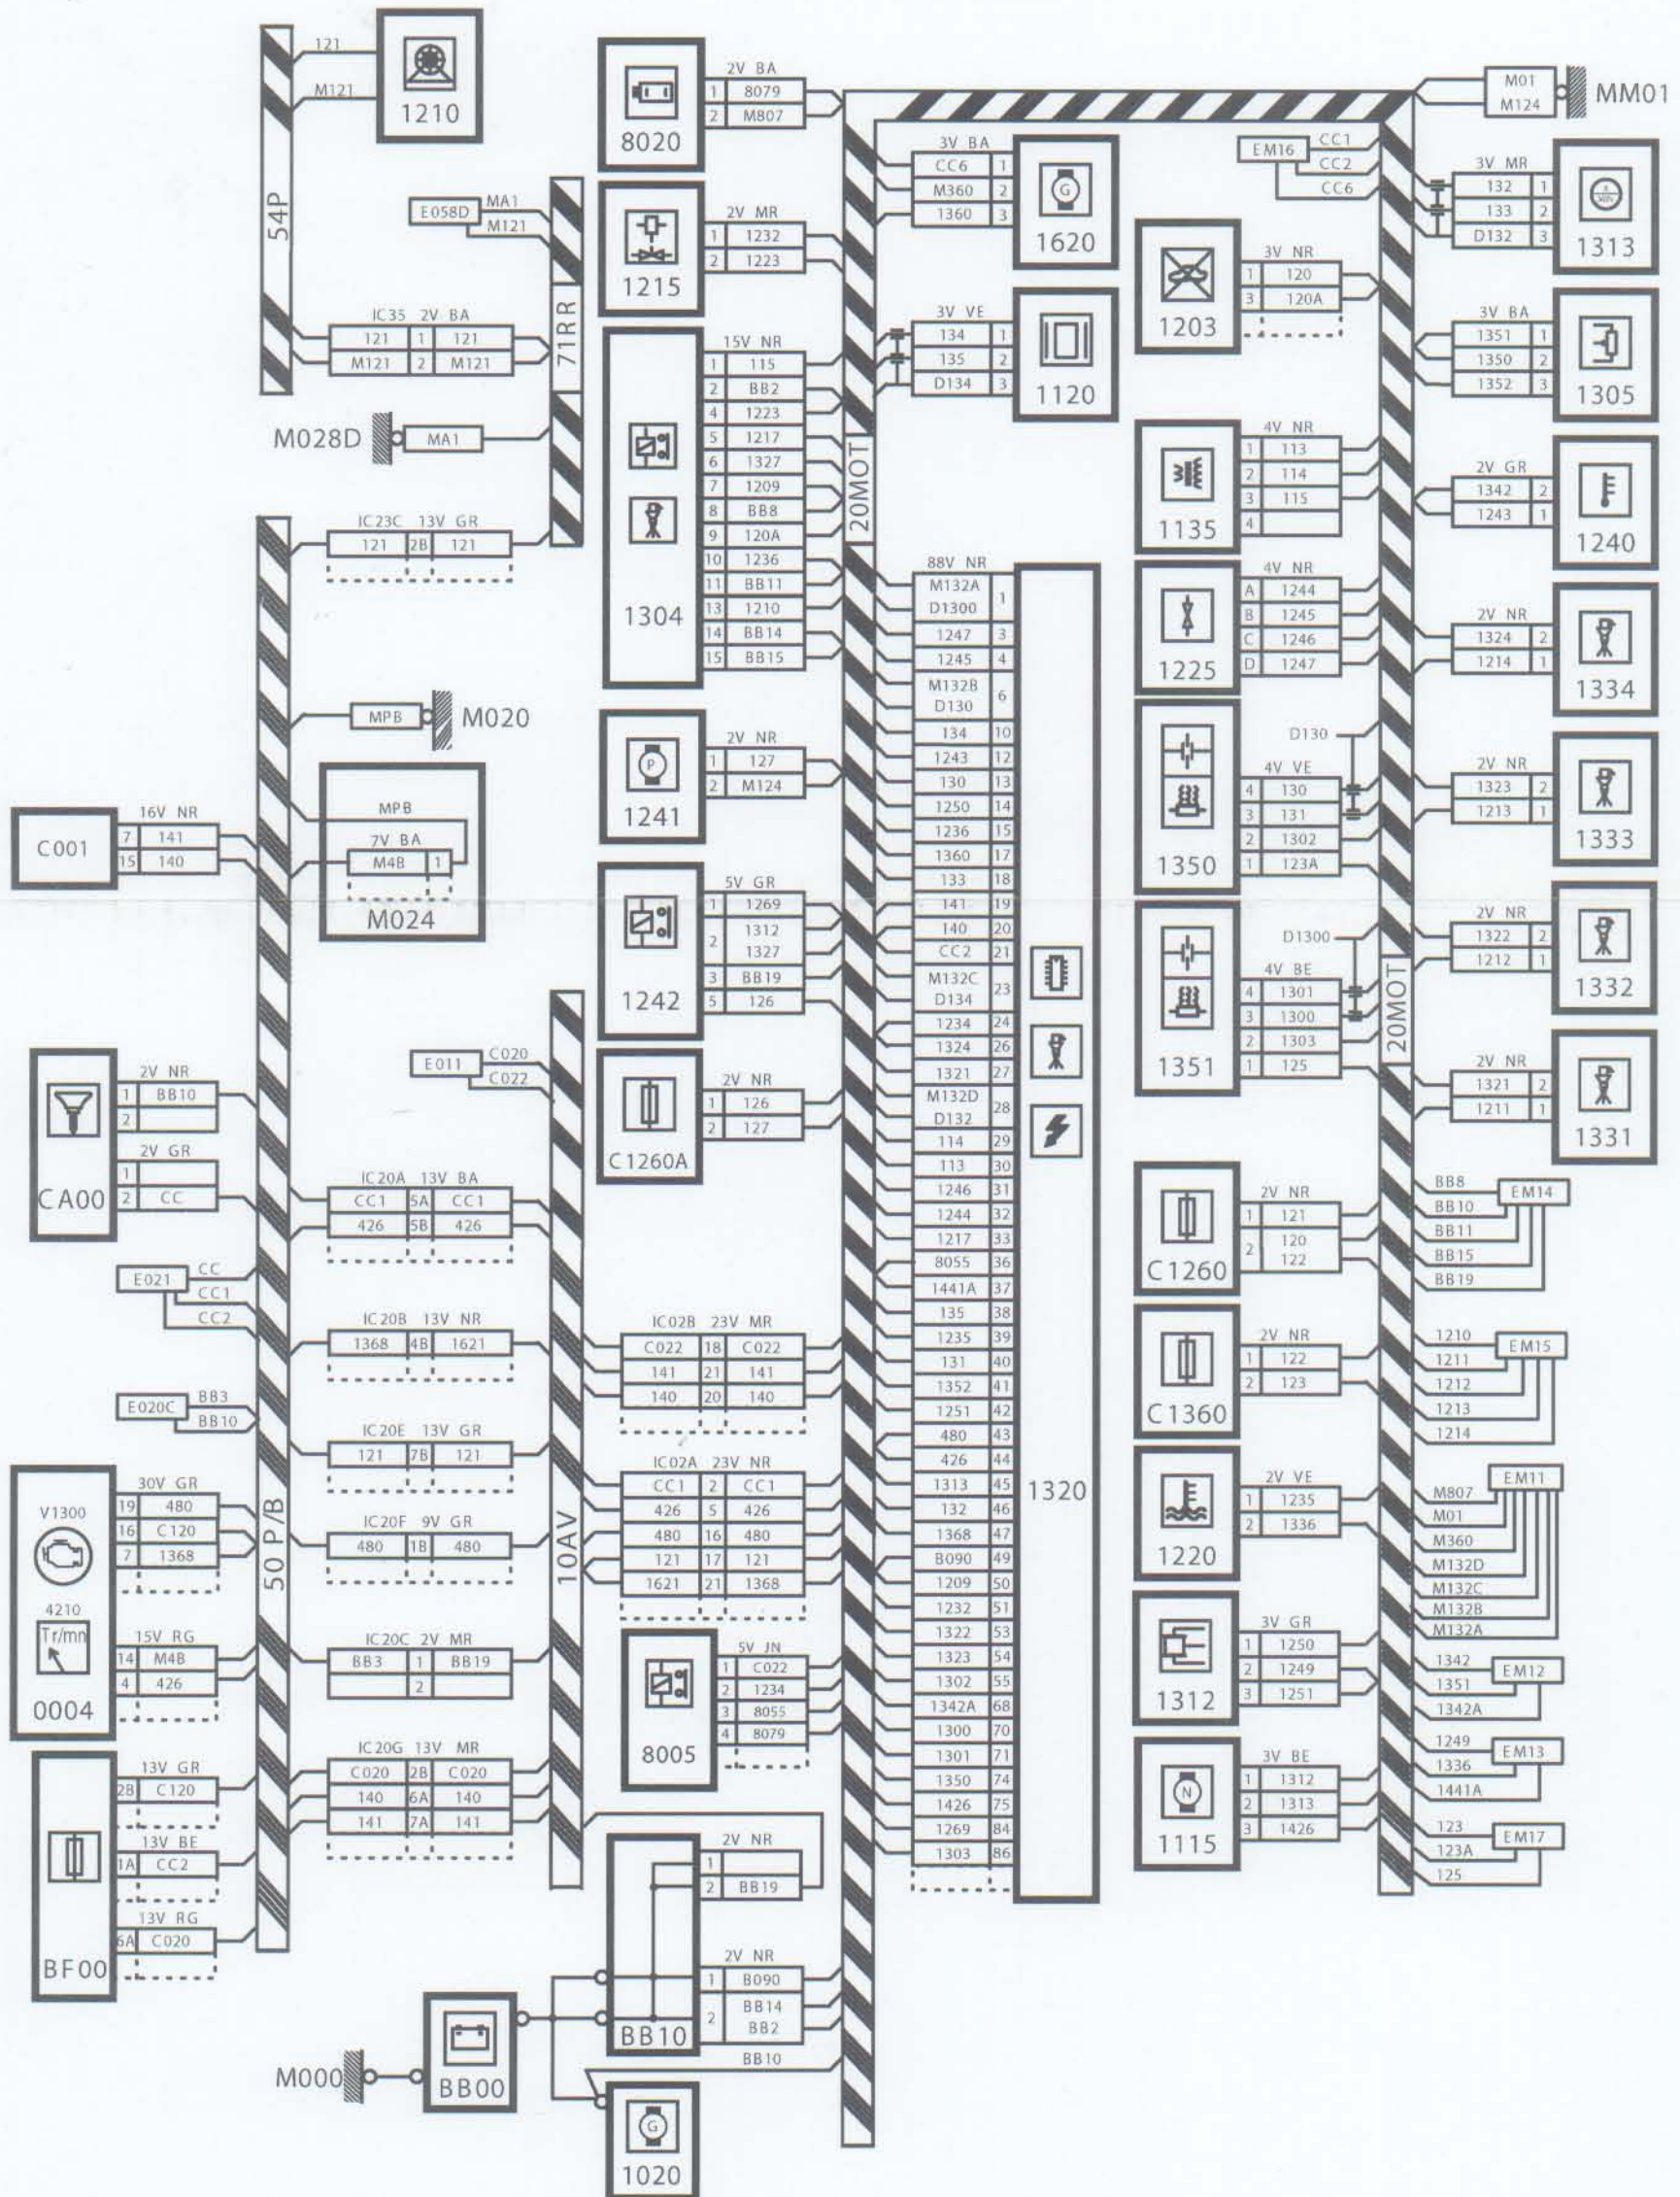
121
M121
1210
54P
E058D
MA1
M121
71RR
IC35 2V BA
121 1 121
M121 2 M121
M028D
MA1
IC23C 13V GR
121 2B 121
MPB
M020
MPB
7V BA
M4B 1
M024
C001
16V NR
7 141
15 140
CA00
2V NR
1 BB10
2
2V GR
1
2 CC
IC20A 13V BA
CC1 5A CC1
426 5B 426
E021
CC
CC1
CC2
IC20B 13V NR
1368 4B 1621
E020C
BB3
BB10
IC20E 13V GR
121 7B 121
V1300
30V GR
19 480
16 C120
7 1368
IC20F 9V GR
480 1B 480
50P/B
4210
Tr/mn
15V RG
14 M4B
4 426
0004
IC20C 2V MR
BB3 1 BB19
2
BF00
13V GR
2B C120
13V BE
1A CC2
13V RG
6A C020
IC20G 13V MR
C020 2B C020
140 6A 140
141 7A 141
E011
C020
C022
10AV
8020
2V BA
1 8079
2 M807
1215
2V MR
1 1232
2 1223
1304
15V NR
1 115
2 BB2
4 1223
5 1217
6 1327
7 1209
8 BB8
9 120A
10 1236
11 BB11
13 1210
14 BB14
15 BB15
1241
2V NR
1 127
2 M124
1242
5V GR
1 1269
2 1312
1327
3 BB19
5 126
C1260A
2V NR
1 126
2 127
IC02B 23V MR
C022 18 C022
141 21 141
140 20 140
IC02A 23V NR
CC1 2 CC1
426 5 426
480 16 480
121 17 121
1621 21 1368
8005
5V JN
1 C022
2 1234
3 8055
4 8079
BB10
2V NR
1
2 BB19
2V NR
1 B090
2 BB14
BB2
BB10
M000
BB00
1020
20MOT
1620
3V BA
CC6 1
M360 2
1360 3
1120
3V VE
134 1
135 2
D134 3
1320
88V NR
M132A
D1300 1
1247 3
1245 4
M132B
D130 6
134 10
1243 12
130 13
1250 14
1236 15
1360 17
133 18
141 19
140 20
CC2 21
M132C
D134 23
1234 24
1324 26
1321 27
M132D
D132 28
114 29
113 30
1246 31
1244 32
1217 33
8055 36
1441A 37
135 38
1235 39
131 40
1352 41
1251 42
480 43
426 44
1313 45
132 46
1368 47
B090 49
1209 50
1232 51
1322 53
1323 54
1302 55
1342A 68
1300 70
1301 71
1350 74
1426 75
1269 84
1303 86
M01
M124
MM01
EM16
CC1
CC2
CC6
1203
3V NR
1 120
3 120A
1135
4V NR
1 113
2 114
3 115
4
1225
4V NR
A 1244
B 1245
C 1246
D 1247
1350
D130
4V VE
4 130
3 131
2 1302
1 123A
1351
D1300
4V BE
4 1301
3 1300
2 1303
1 125
20MOT
1313
3V MR
132 1
133 2
D132 3
1305
3V BA
1351 1
1350 2
1352 3
1240
2V GR
1342 2
1243 1
1334
2V NR
1324 2
1214 1
1333
2V NR
1323 2
1213 1
1332
2V NR
1322 2
1212 1
1331
2V NR
1321 2
1211 1
C1260
2V NR
1 121
2 120
122
BB8
BB10
BB11
BB15
BB19
EM14
C1360
2V NR
1 122
2 123
1210
1211
1212
1213
1214
EM15
1220
2V VE
1 1235
2 1336
M807
M01
M360
M132D
M132C
M132B
M132A
EM11
1312
3V GR
1 1250
2 1249
3 1251
1342
1351
1342A
EM12
1115
3V BE
1 1312
2 1313
3 1426
1249
1336
1441A
EM13
123
123A
125
EM17